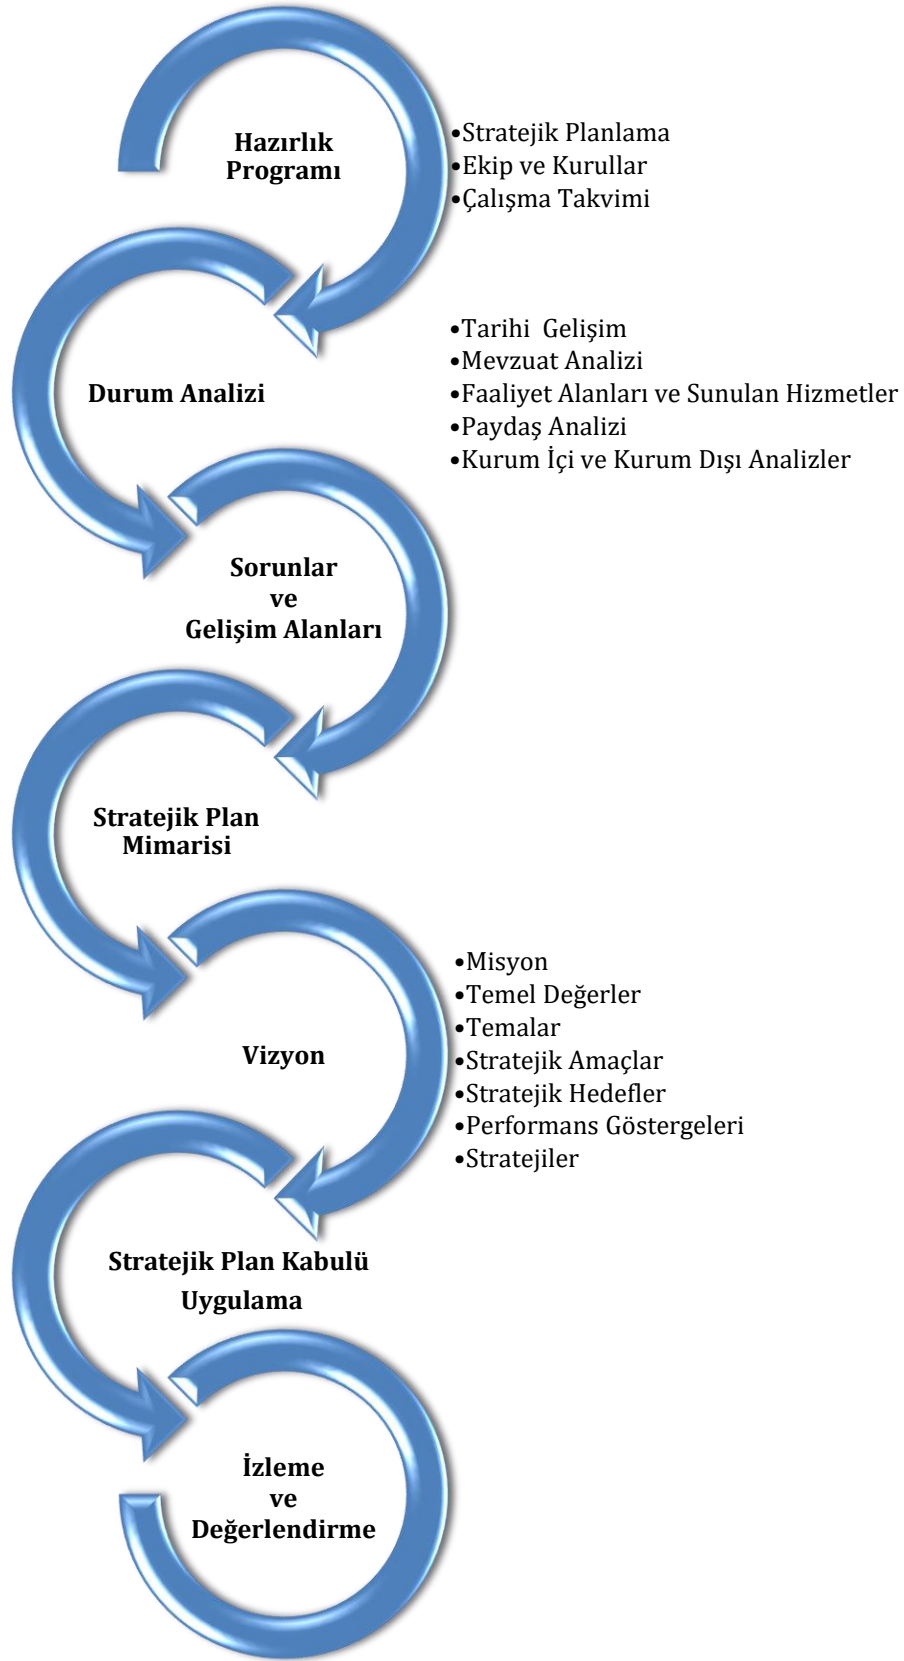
Hazırlık Programı

•Stratejik Planlama
•Ekip ve Kurullar
•Çalışma Takvimi

Durum Analizi

•Tarihi Gelişim
•Mevzuat Analizi
•Faaliyet Alanları ve Sunulan Hizmetler
•Paydaş Analizi
•Kurum İçi ve Kurum Dışı Analizler

Sorunlar ve Gelişim Alanları

Stratejik Plan Mimarisi

Vizyon

•Misyon
•Temel Değerler
•Temalar
•Stratejik Amaçlar
•Stratejik Hedefler
•Performans Göstergeleri
•Stratejiler

Stratejik Plan Kabulü
Uygulama

İzleme ve Değerlendirme